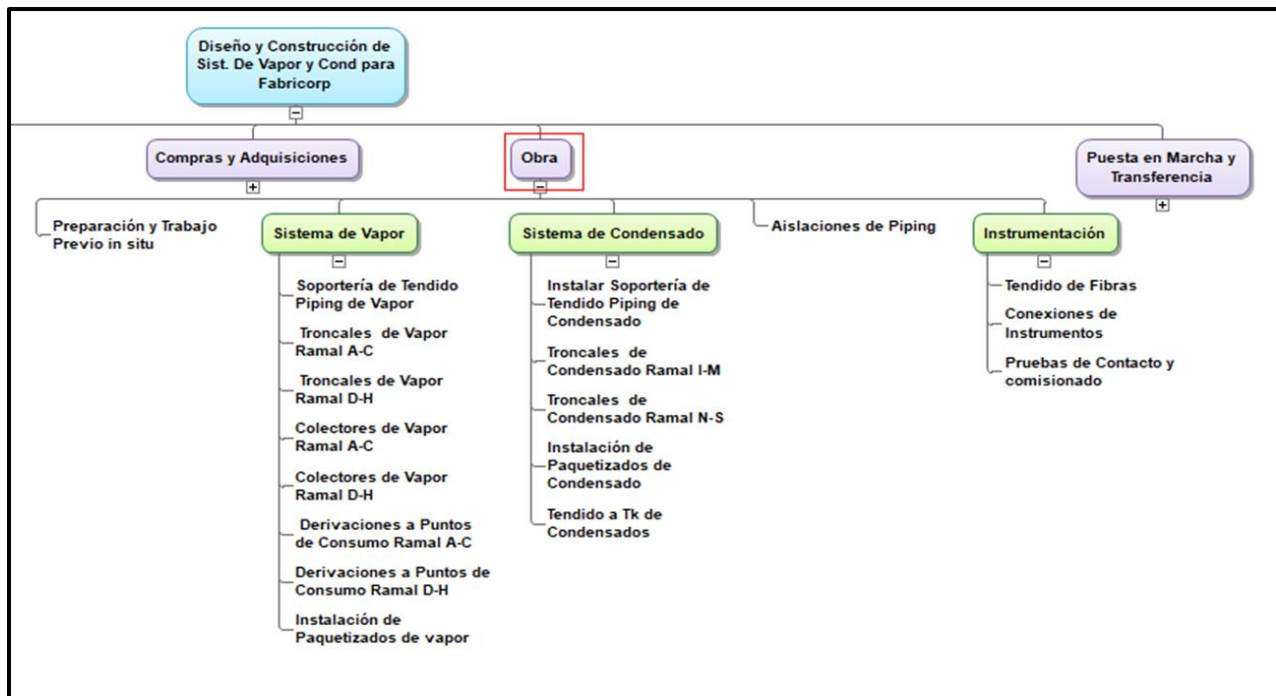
Diseño y Construcción de Sist. De Vapor y Cond para Fabricorp

Compras y Adquisiciones

Obra

Puesta en Marcha y Transferencia

Preparación y Trabajo Previo in situ

Sistema de Vapor

Soportería de Tendido Piping de Vapor

Troncales de Vapor Ramal A-C

Troncales de Vapor Ramal D-H

Colectores de Vapor Ramal A-C

Colectores de Vapor Ramal D-H

Derivaciones a Puntos de Consumo Ramal A-C

Derivaciones a Puntos de Consumo Ramal D-H

Instalación de Paquetizados de vapor

Sistema de Condensado

Instalar Soportería de Tendido Piping de Condensado

Troncales de Condensado Ramal I-M

Troncales de Condensado Ramal N-S

Instalación de Paquetizados de Condensado

Tendido a Tk de Condensados

Aislaciones de Piping

Instrumentación

Tendido de Fibras

Conexiones de Instrumentos

Pruebas de Contacto y comisionado